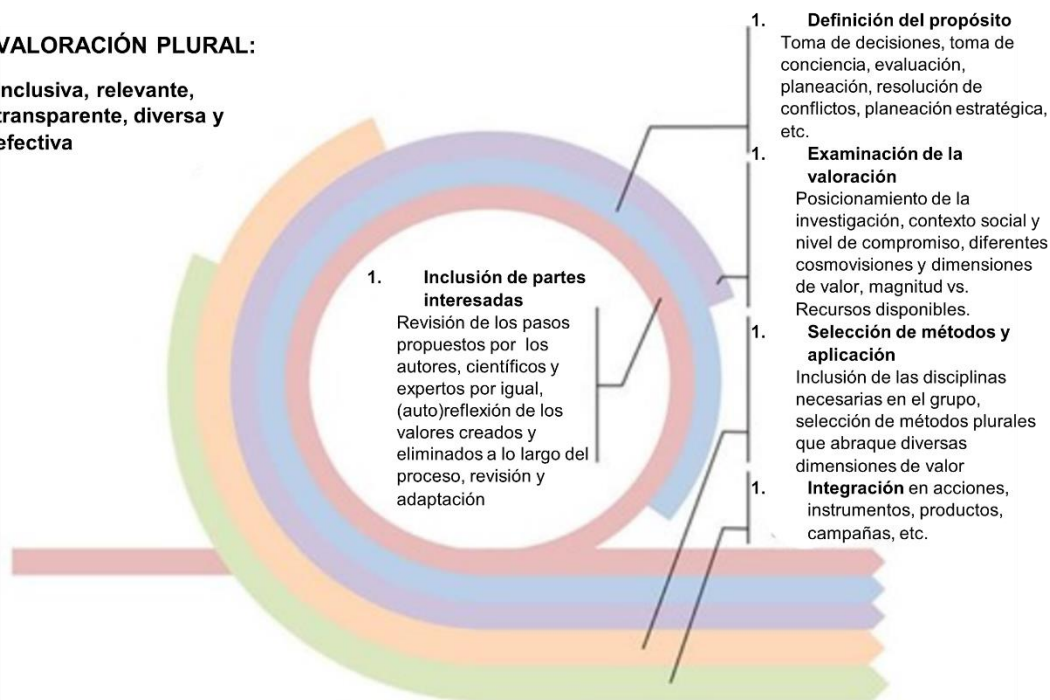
VALORACIÓN PLURAL:

inclusiva, relevante, transparente, diversa y efectiva

1. Definición del propósito
Toma de decisiones, toma de conciencia, evaluación, planeación, resolución de conflictos, planeación estratégica, etc.

1. Examinación de la valoración
Posicionamiento de la investigación, contexto social y nivel de compromiso, diferentes cosmovisiones y dimensiones de valor, magnitud vs. Recursos disponibles.

1. Selección de métodos y aplicación
Inclusión de las disciplinas necesarias en el grupo, selección de métodos plurales que abraque diversas dimensiones de valor

1. Integración en acciones, instrumentos, productos, campañas, etc.

1. Inclusión de partes interesadas
Revisión de los pasos propuestos por los autores, científicos y expertos por igual, (auto)reflexión de los valores creados y eliminados a lo largo del proceso, revisión y adaptación